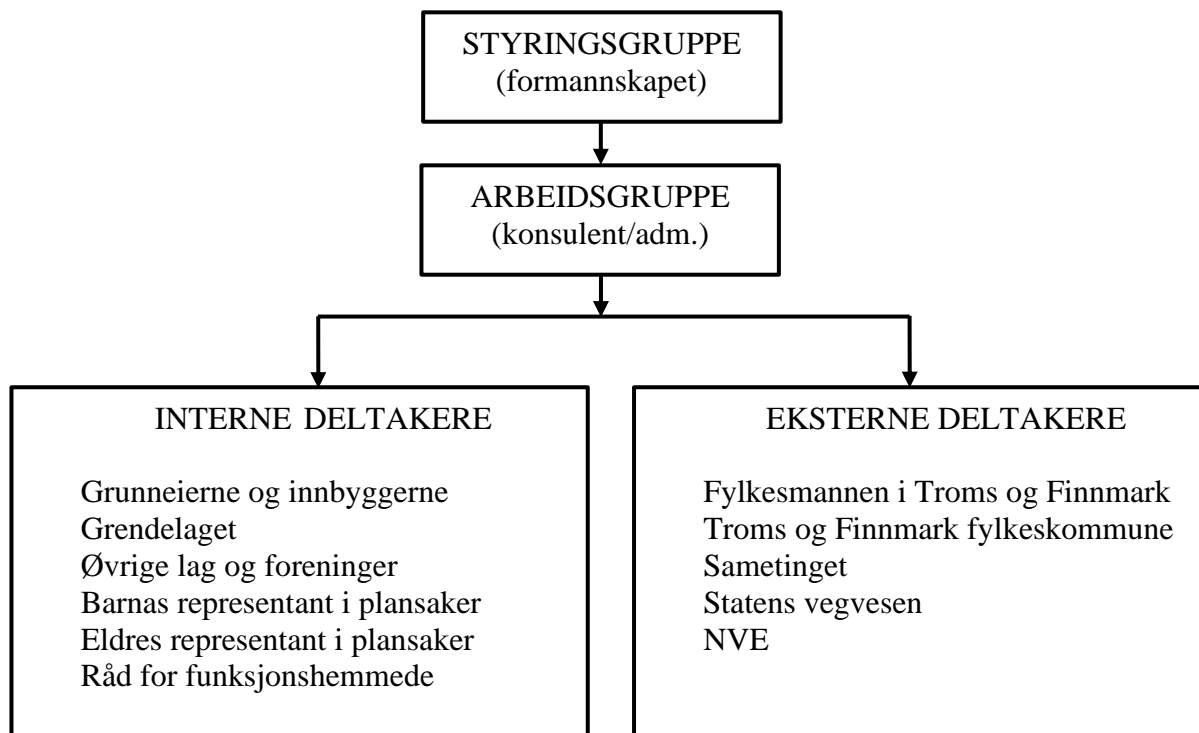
STYRINGSGRUPPE
(formannskapet)

ARBEIDSGRUPPE
(konsulent/adm.)

INTERNE DELTAKERE

Grunneierne og innbyggerne
Grendelaget
Øvrige lag og foreninger
Barnas representant i plansaker
Eldres representant i plansaker
Råd for funksjonshemmede

EKSTERNE DELTAKERE

Fylkesmannen i Troms og Finnmark
Troms og Finnmark fylkeskommune
Sametinget
Statens vegvesen
NVE